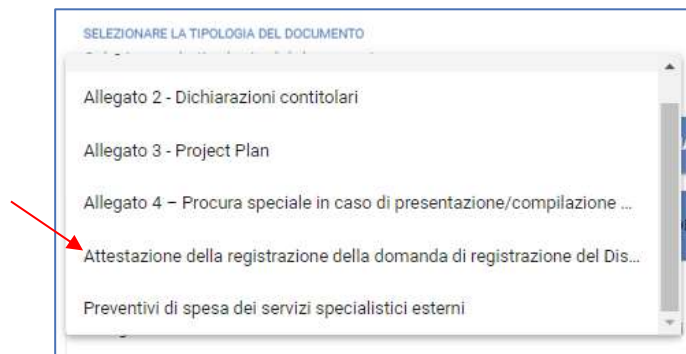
SELEZIONARE LA TIPOLOGIA DEL DOCUMENTO

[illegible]

Allegato 2 - Dichiarazioni contitolari

Allegato 3 - Project Plan

Allegato 4 – Procura speciale in caso di presentazione/compilazione ...

Attestazione della registrazione della domanda di registrazione del Dis...

Preventivi di spesa dei servizi specialistici esterni